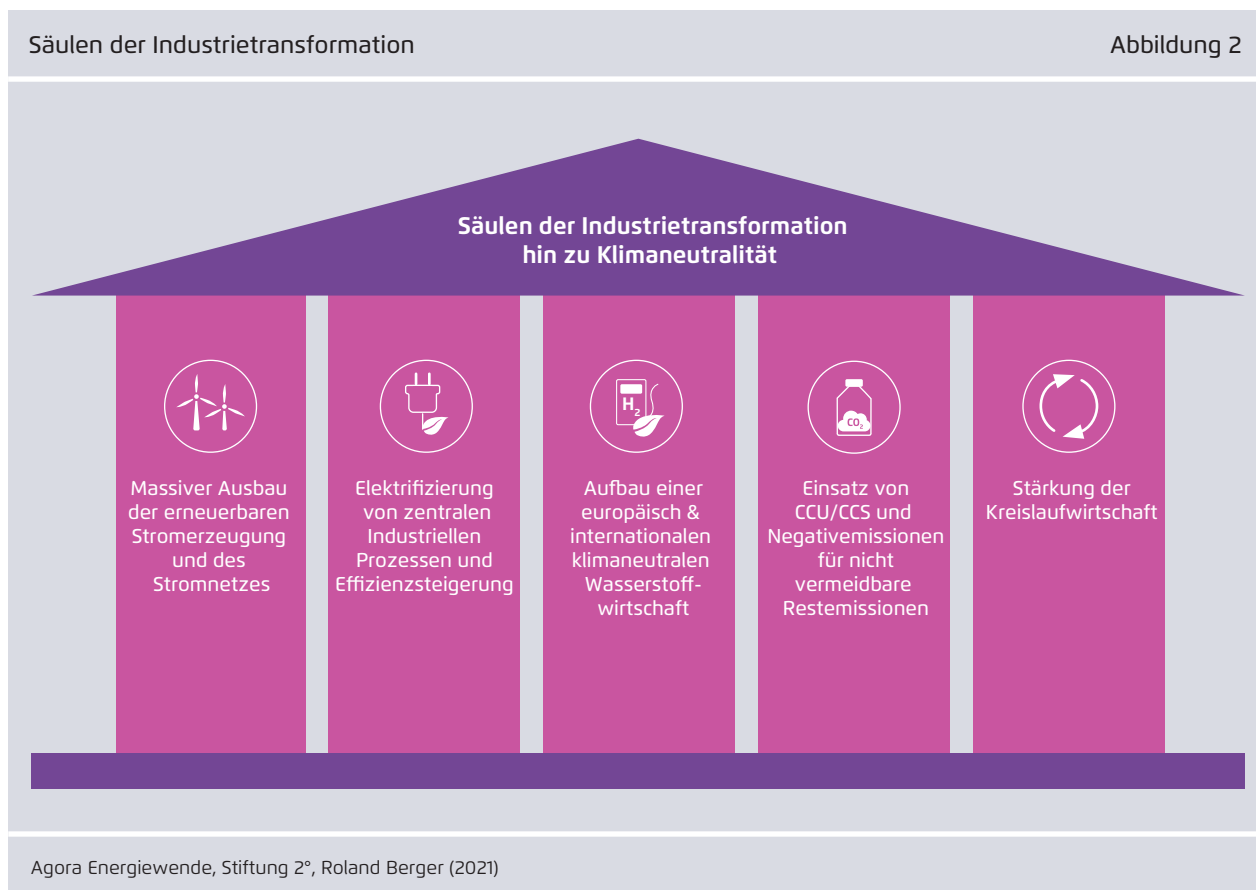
Säulen der Industrietransformation

Abbildung 2

Säulen der Industrietransformation hin zu Klimaneutralität

Massiver Ausbau der erneuerbaren Stromerzeugung und des Stromnetzes

Elektrifizierung von zentralen Industriellen Prozessen und Effizienzsteigerung

$H_2$

Aufbau einer europäisch & internationalen klimaneutralen Wasserstoffwirtschaft

$CO_2$

Einsatz von CCU/CCS und Negativemissionen für nicht vermeidbare Restemissionen

Stärkung der Kreislaufwirtschaft

Agora Energiewende, Stiftung 2°, Roland Berger (2021)